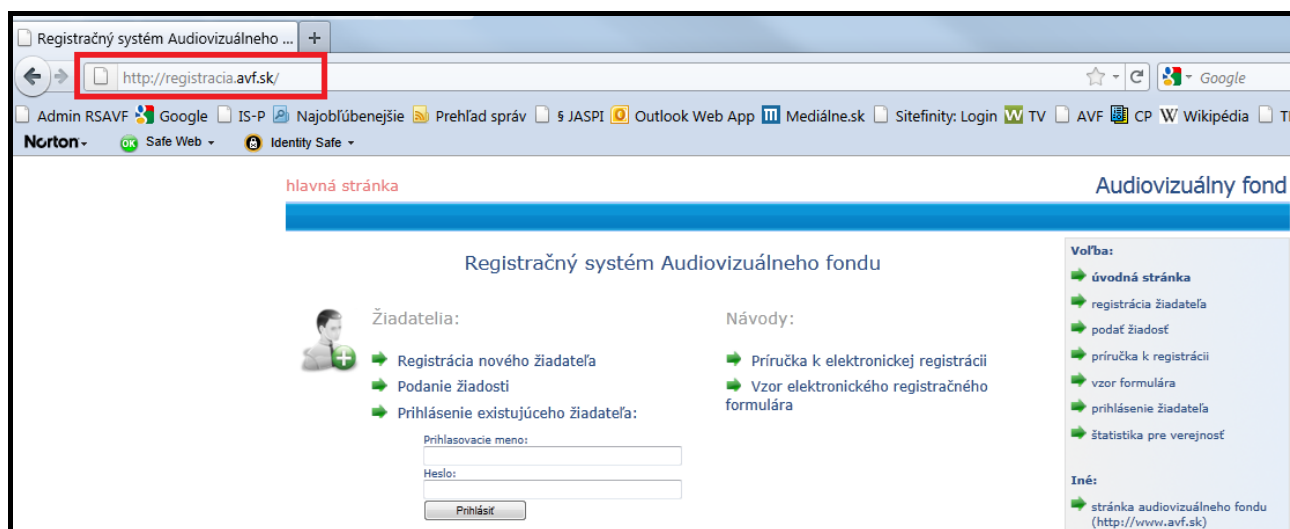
Registračný systém Audiovizuálneho ... +

http://registracia.avf.sk/

Google

Admin RSAVF Google IS-P Najobľúbenejšie Prehľad správ § JASPI Outlook Web App Mediálne.sk Sitefinity: Login TV AVF CP Wikipédia T

Norton Safe Web Identity Safe

hlavná stránka

Audiovizuálny fond

Registračný systém Audiovizuálneho fondu

Žiadatelia:

Registrácia nového žiadateľa

Podanie žiadosti

Prihlásenie existujúceho žiadateľa:

Prihlasovacie meno:

Heslo:

Prihlásiť

Návody:

Príručka k elektronickej registrácii

Vzor elektronického registračného formulára

Voľba:

úvodná stránka

registrácia žiadateľa

podať žiadosť

príručka k registrácii

vzor formulára

prihlásenie žiadateľa

štatistika pre verejnosť

Iné:

stránka audiovizuálneho fondu (http://www.avf.sk)